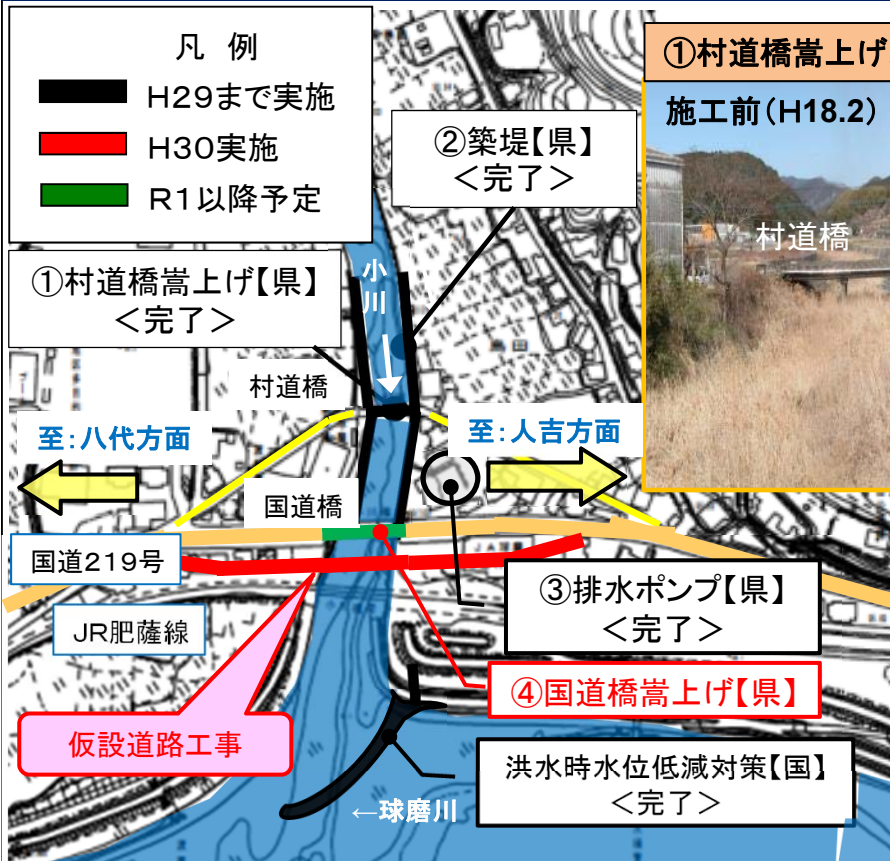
凡 例
H29まで実施
H30実施
R1以降予定

①村道橋嵩上げ
施工前（H18.2）
村道橋

②築堤【県】
＜完了＞

①村道橋嵩上げ【県】
＜完了＞

小川

村道橋

至：八代方面

至：人吉方面

国道橋

国道219号

③排水ポンプ【県】
＜完了＞

JR肥薩線

④国道橋嵩上げ【県】

仮設道路工事

洪水時水位低減対策【国】
＜完了＞

←球磨川